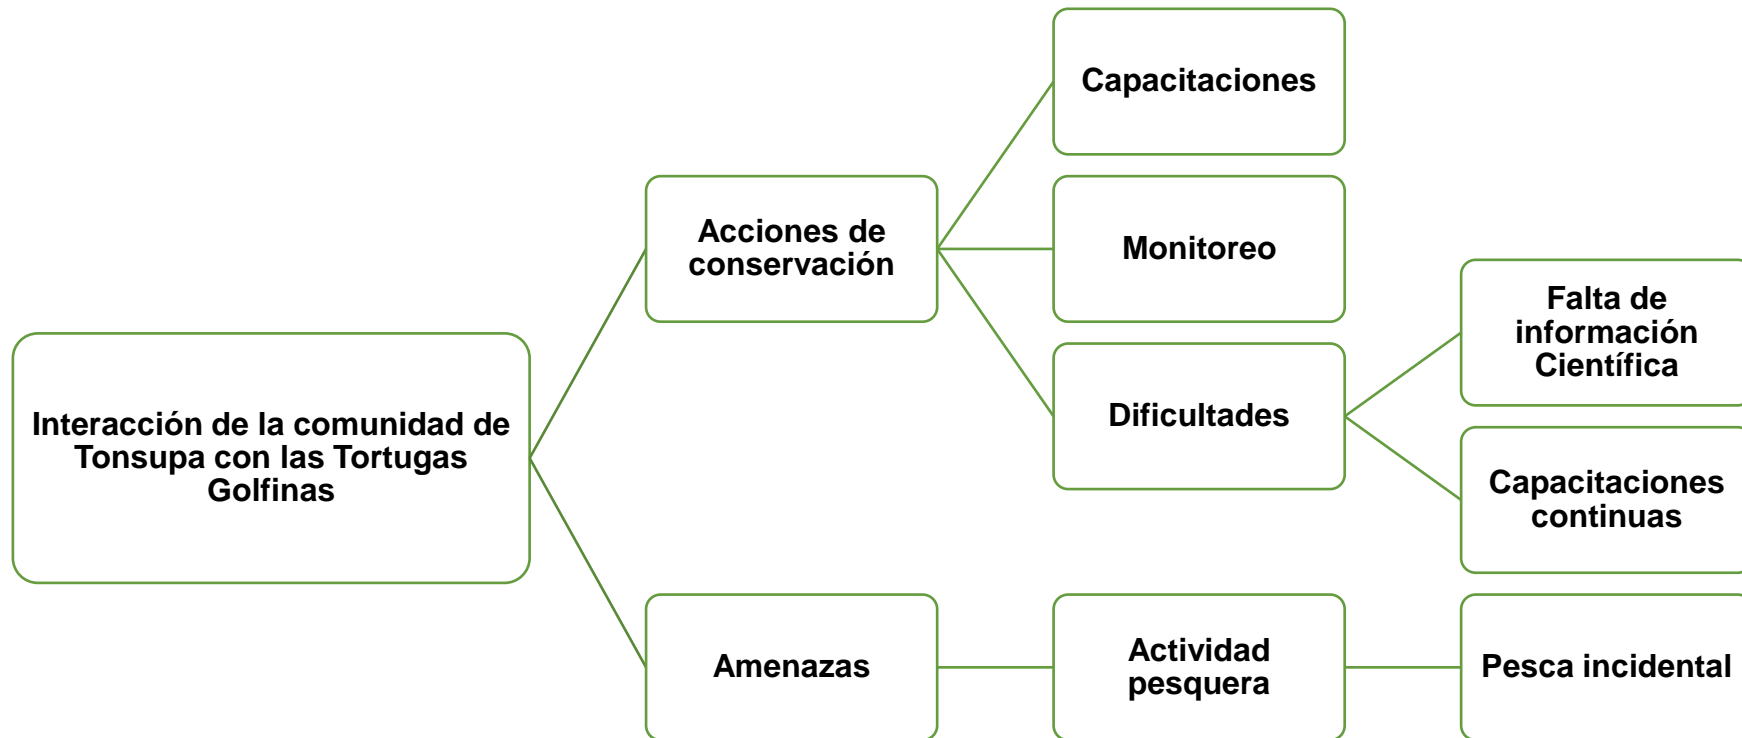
Interacción de la comunidad de Tonsupa con las Tortugas Golfinas

Acciones de conservación

Capacitaciones

Monitoreo

Dificultades

Falta de información Científica

Capacitaciones continuas

Amenazas

Actividad pesquera

Pesca incidental